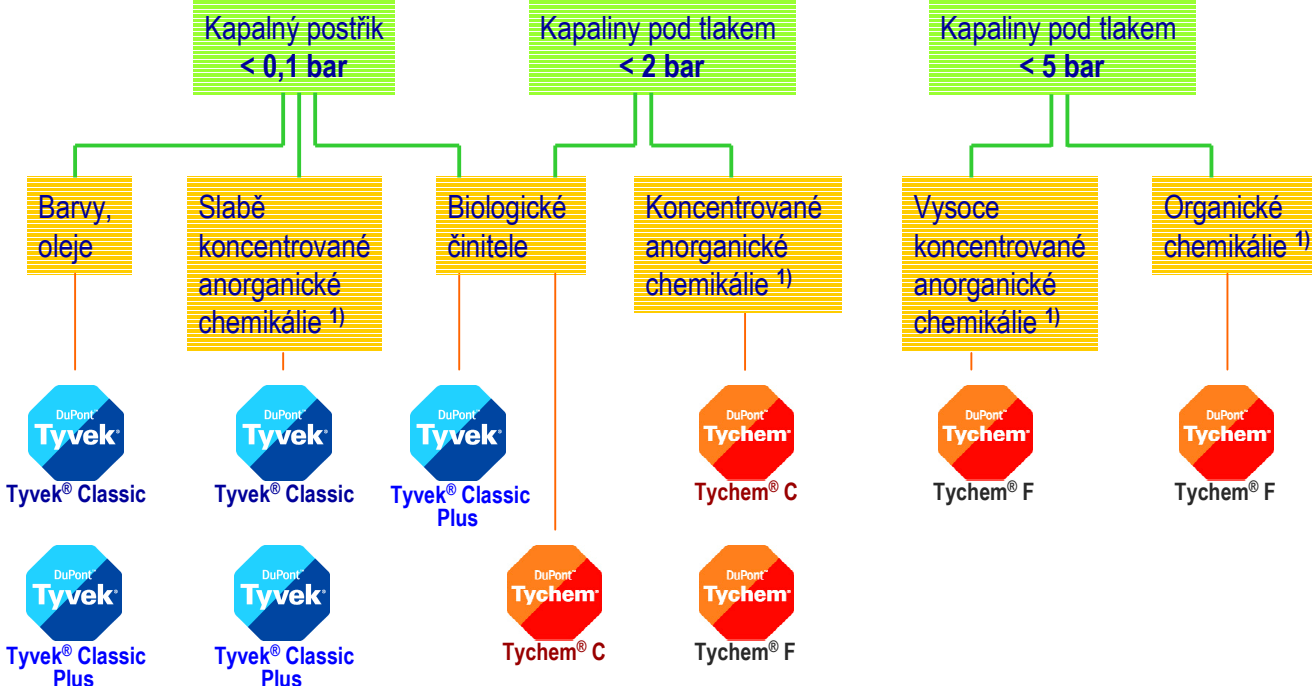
Kapalný postřik
< 0,1 bar

Kapaliny pod tlakem
< 2 bar

Kapaliny pod tlakem
< 5 bar

Barvy, oleje

Slabě koncentrované anorganické chemikálie $^{1)}$

Biologické činitele

Koncentrované anorganické chemikálie $^{1)}$

Vysoce koncentrované anorganické chemikálie $^{1)}$

Organické chemikálie $^{1)}$

DuPont Tyvek
Tyvek® Classic

DuPont Tyvek
Tyvek® Classic

DuPont Tyvek
Tyvek® Classic Plus

DuPont Tychem
Tychem® C

DuPont Tychem
Tychem® F

DuPont Tychem
Tychem® F

DuPont Tyvek
Tyvek® Classic Plus

DuPont Tyvek
Tyvek® Classic Plus

DuPont Tychem
Tychem® C

DuPont Tychem
Tychem® F